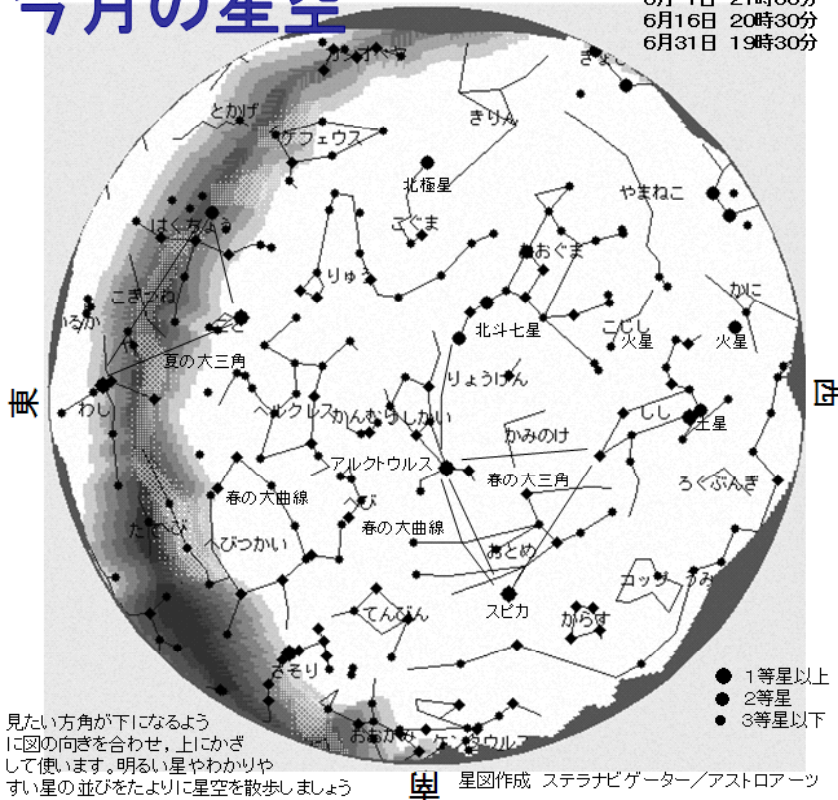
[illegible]月の星空

6月1日 21時00分
6月16日 20時30分
6月31日 19時30分

カシオペヤ
きりん
とかげ
ケフェウス
北極星
こぐま
やまねこ
はくちょう
りゅう
おおぐま
いるか
こぎつね
かに
北斗七星
こじし
火星
火星
夏の大三角
りょうけん
東
西
わし
ヘルクレス
かんむり
うしかい
しし
土星
かみのけ
アルクトゥルス
春の大三角
ろくぶんぎ
春の大曲線
へび
春の大曲線
たて
へびつかい
おとめ
コップ
うみ
スピカ
てんびん
からす
さそり
おおかみ
ケンタウルス
南

● 1等星以上
● 2等星
● 3等星以下

見たい方角が下になるように図の向きを合わせ，上にかざして使います。明るい星やわかりやすい星の並びをたよりに星空を散歩しましょう

星図作成 ステラナビゲーター／アストロアーツ